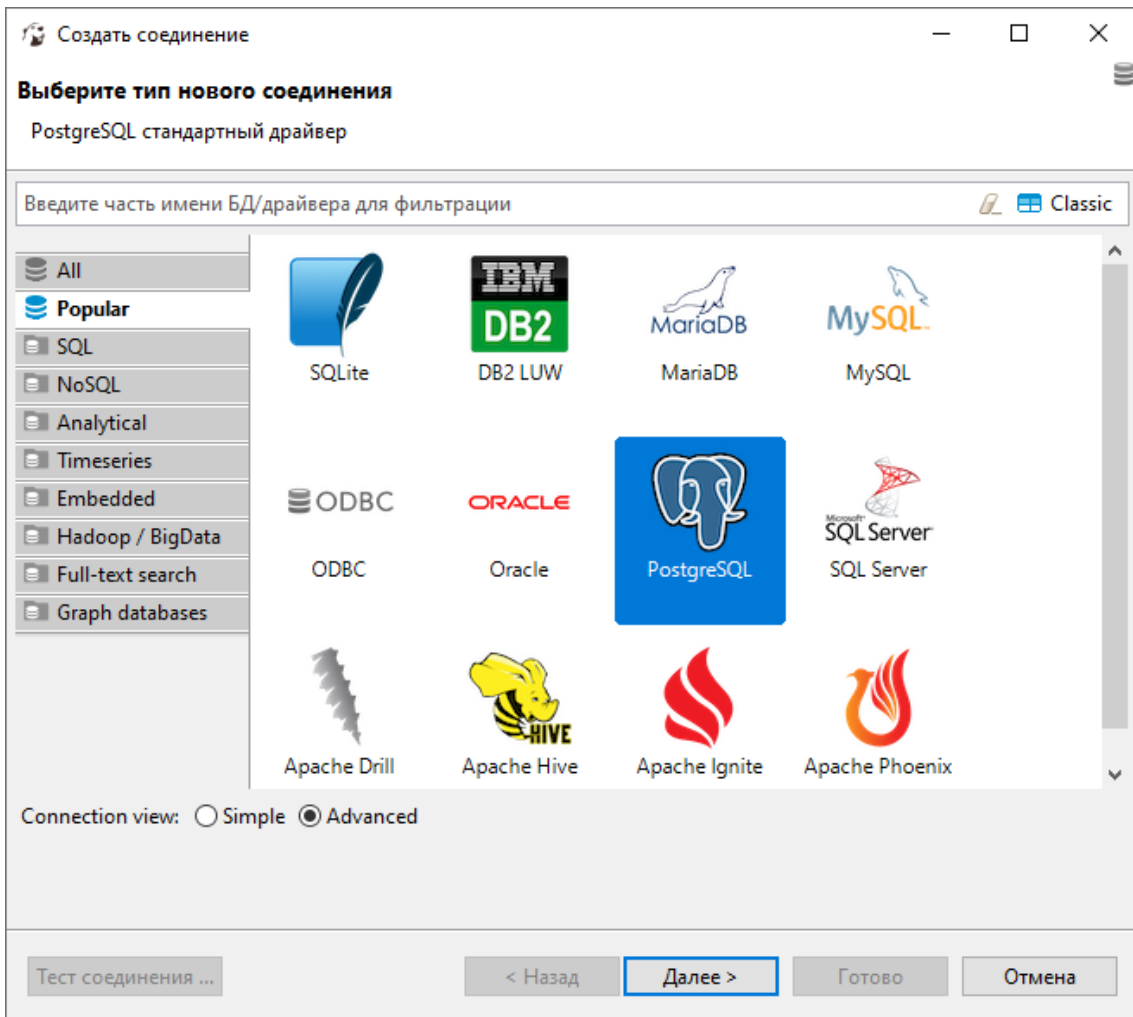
Создать соединение

Выберите тип нового соединения

PostgreSQL стандартный драйвер

Введите часть имени БД/драйвера для фильтрации

Classic

All
Popular
SQL
NoSQL
Analytical
Timeseries
Embedded
Hadoop / BigData
Full-text search
Graph databases

IBM DB2
SQLite
DB2 LUW
MariaDB
MariaDB
MySQL
MySQL
ODBC
ODBC
ORACLE
Oracle
PostgreSQL
Microsoft SQL Server
SQL Server
HIVE
Apache Drill
Apache Hive
Apache Ignite
Apache Phoenix

Connection view: Simple Advanced

Тест соединения ...
< Назад
Далее >
Готово
Отмена